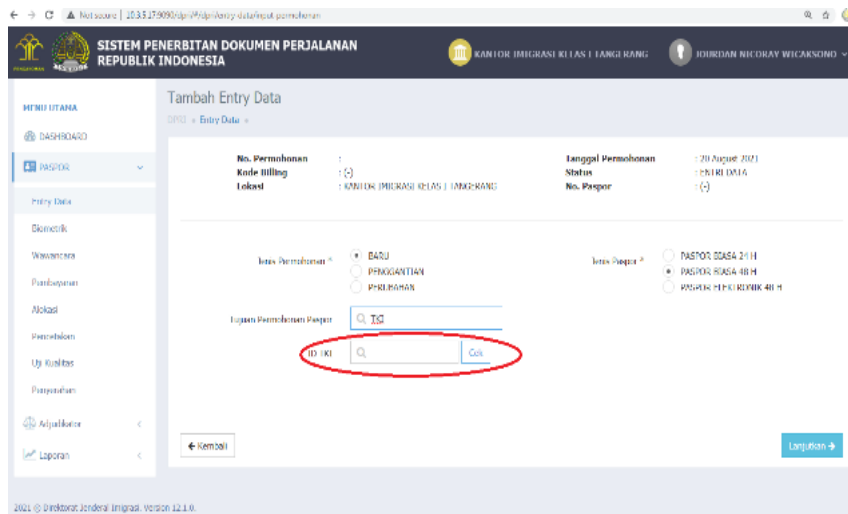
Not secure | 10.3.5.17:9090/spri/#/spri/entry-data/input-permohonan

SISTEM PENERBITAN DOKUMEN PERJALANAN REPUBLIK INDONESIA

KANTOR IMIGRASI KELAS I TANGERANG

JOURDAN NICORAY WICAKSONO

MENU UTAMA
DASHBOARD
PASPOR
Entry Data
Biometrik
Wawancara
Pembayaran
Alokasi
Pencetakan
Uji Kualitas
Penyerahan
Adjudikator
Laporan

Tambah Entry Data
SPRI » Entry Data »

No. Permohonan : 
Kode Billing : (-)
Lokasi : KANTOR IMIGRASI KELAS I TANGERANG

Tanggal Permohonan : 20 August 2021
Status : ENTRI DATA
No. Paspor : (-)

Jenis Permohonan * BARU PENGGANTIAN PERUBAHAN

Jenis Paspor * PASPOR BIASA 24 H PASPOR BIASA 48 H PASPOR ELEKTRONIK 48 H

Tujuan Permohonan Paspor TKI

ID TKI Cek

← Kembali

Lanjutkan →

2021 © Direktorat Jenderal Imigrasi. Version 12.1.0.